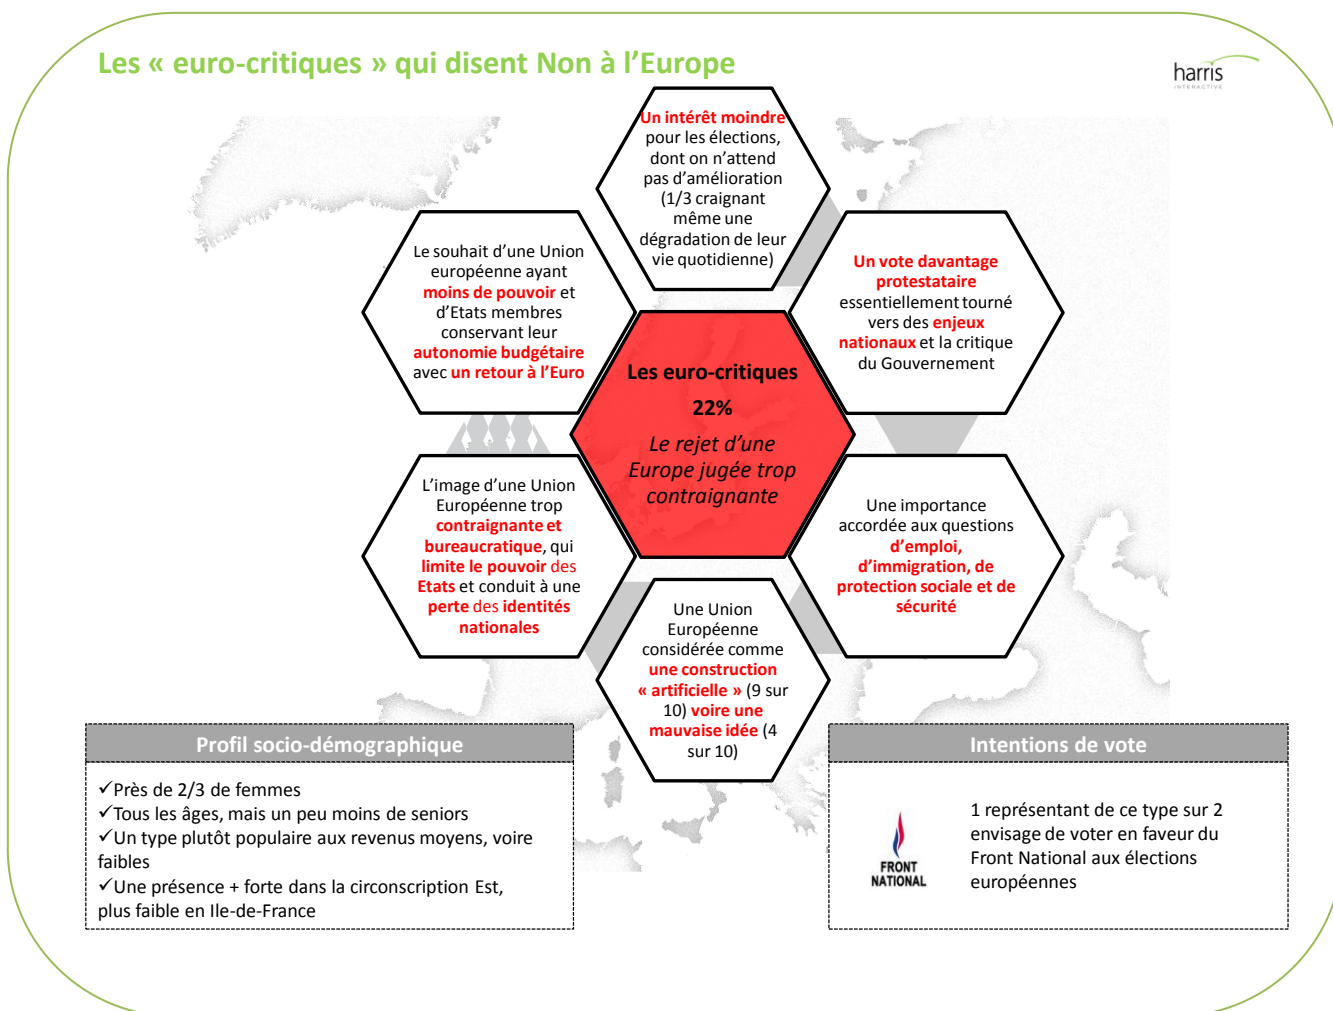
Les « euro-critiques » qui disent Non à l'Europe

harris
INTERACTIVE

Un intérêt moindre pour les élections, dont on n'attend pas d'amélioration (1/3 craignant même une dégradation de leur vie quotidienne)

Le souhait d'une Union européenne ayant moins de pouvoir et d'Etats membres conservant leur autonomie budgétaire avec un retour à l'Euro

Un vote davantage protestataire essentiellement tourné vers des enjeux nationaux et la critique du Gouvernement

Les euro-critiques

22%

Le rejet d'une Europe jugée trop contraignante

L'image d'une Union Européenne trop contraignante et bureaucratique, qui limite le pouvoir des Etats et conduit à une perte des identités nationales

Une importance accordée aux questions d'emploi, d'immigration, de protection sociale et de sécurité

Une Union Européenne considérée comme une construction « artificielle » (9 sur 10) voire une mauvaise idée (4 sur 10)

Profil socio-démographique

✓Près de 2/3 de femmes
✓Tous les âges, mais un peu moins de seniors
✓Un type plutôt populaire aux revenus moyens, voire faibles
✓Une présence + forte dans la circonscription Est, plus faible en Ile-de-France

Intentions de vote

FRONT NATIONAL

1 représentant de ce type sur 2 envisage de voter en faveur du Front National aux élections européennes